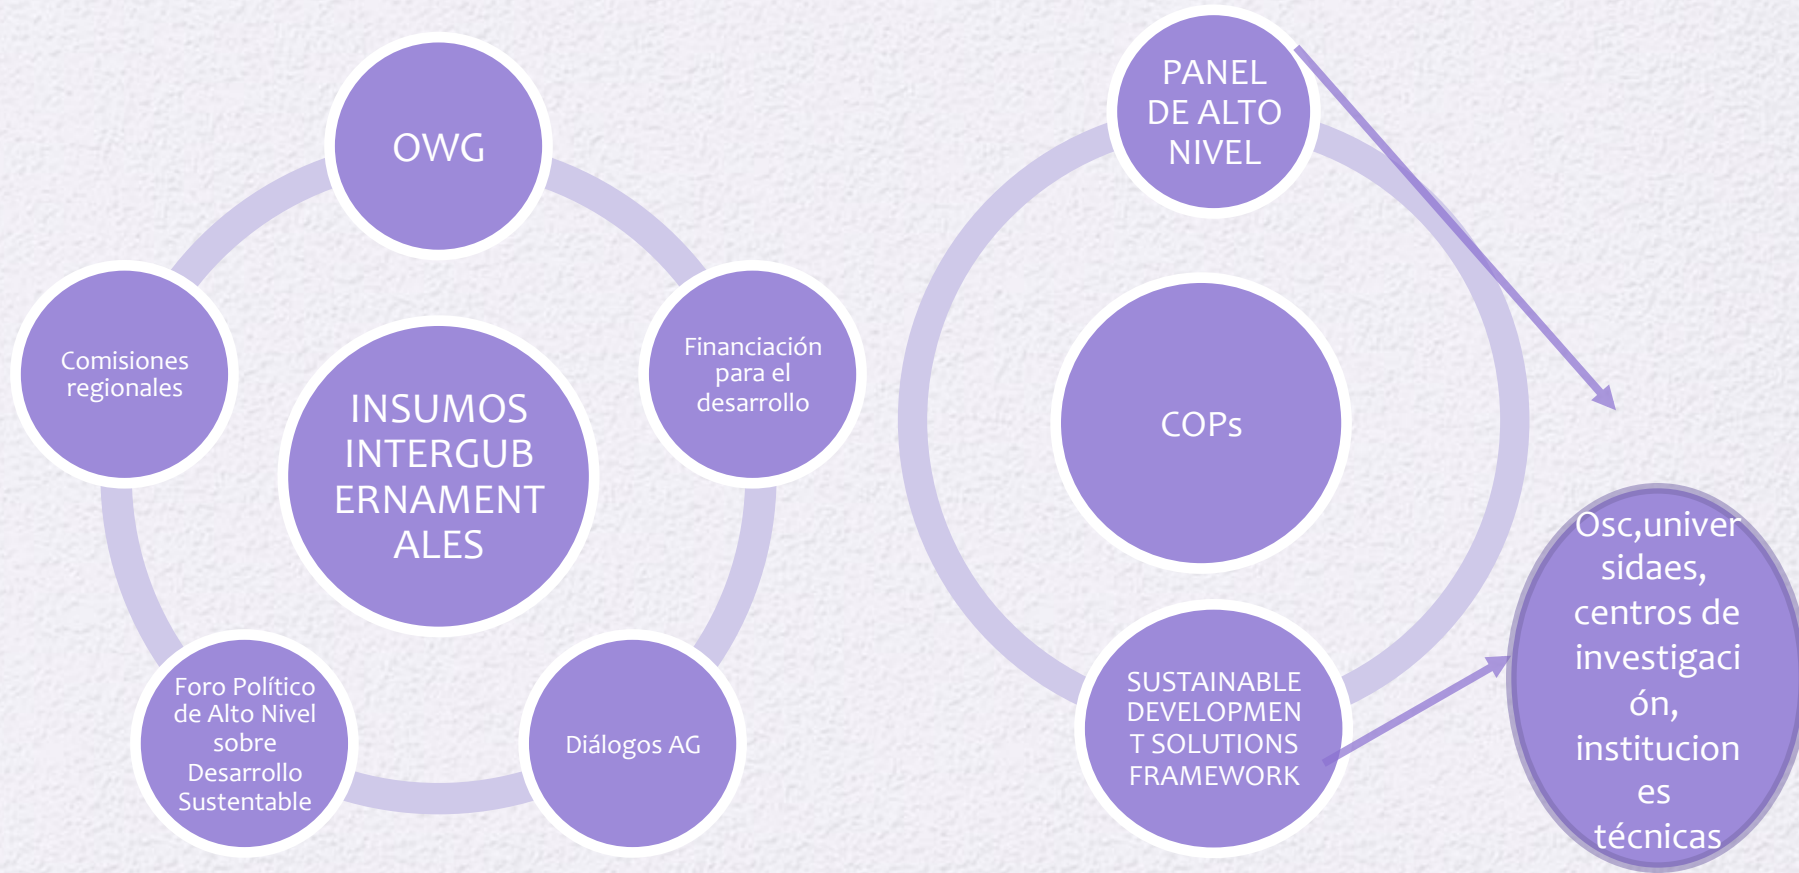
OWG

Financiación para el desarrollo

Diálogos AG

Foro Político de Alto Nivel sobre Desarrollo Sustentable

Comisiones regionales

INSUMOS INTERGUBERNAMENTALES

PANEL DE ALTO NIVEL

COPs

SUSTAINABLE DEVELOPMENT SOLUTIONS FRAMEWORK

Osc,universidaes, centros de investigación, instituciones técnicas